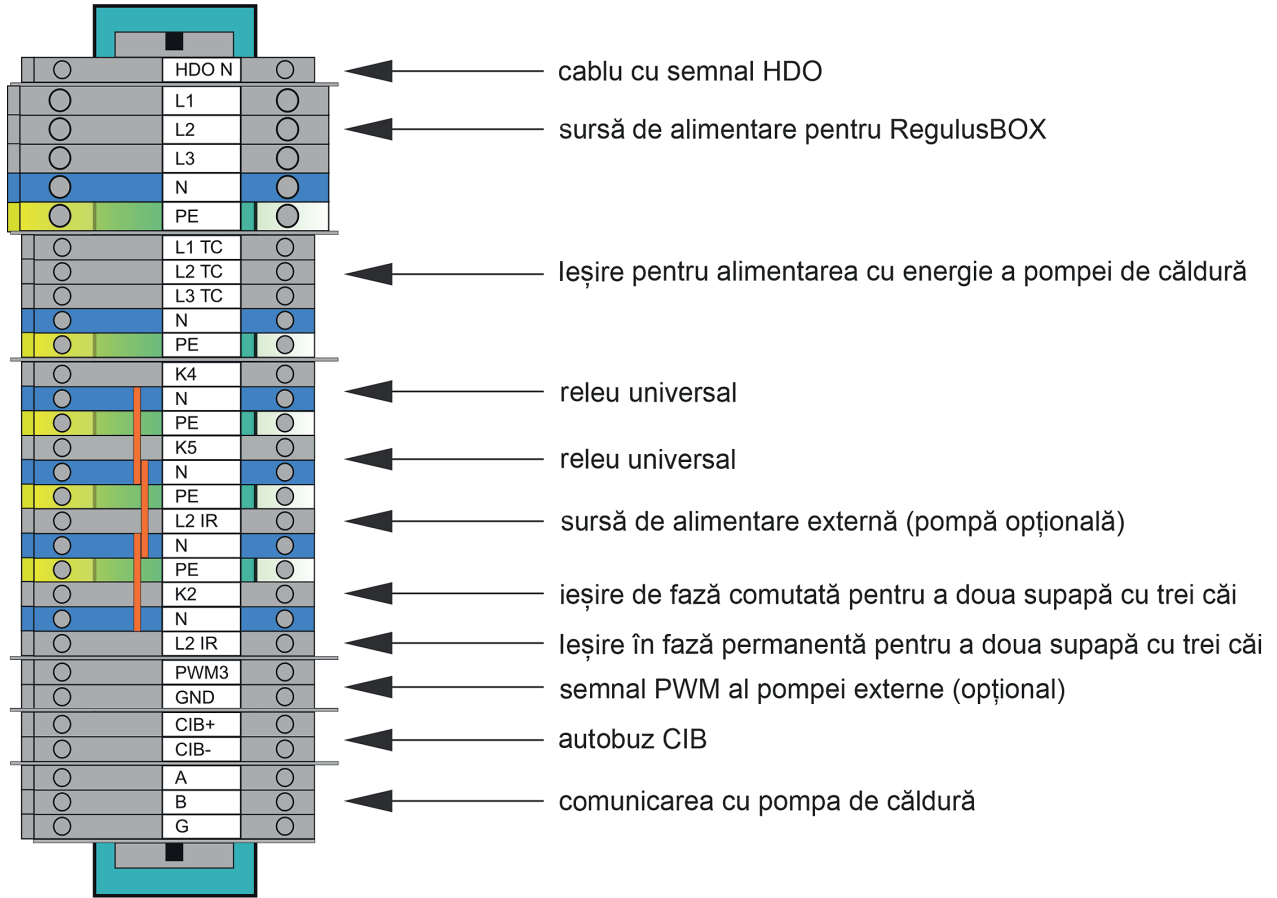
HDO N
L1
L2
L3
N
PE
L1 TC
L2 TC
L3 TC
N
PE
K4
N
PE
K5
N
PE
L2 IR
N
PE
K2
N
L2 IR
PWM3
GND
CIB+
CIB-
A
B
G

cablu cu semnal HDO
sursă de alimentare pentru RegulusBOX
Ieșire pentru alimentarea cu energie a pompei de căldură
releu universal
releu universal
sursă de alimentare externă (pompă opțională)
ieșire de fază comutată pentru a doua supapă cu trei căi
Ieșire în fază permanentă pentru a doua supapă cu trei căi
semnal PWM al pompei externe (opțional)
autobuz CIB
comunicarea cu pompa de căldură